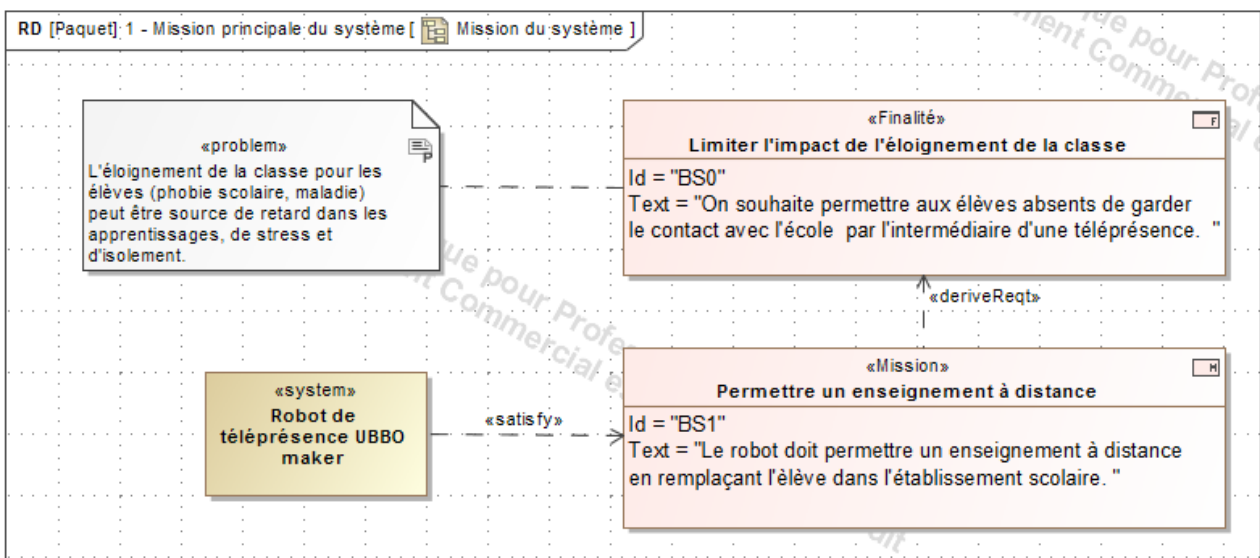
RD [Paquet] 1 - Mission principale du système [ Mission du système ]

«problem»
L'éloignement de la classe pour les élèves (phobie scolaire, maladie) peut être source de retard dans les apprentissages, de stress et d'isolement.

«Finalité»
Limiter l'impact de l'éloignement de la classe
F
Id = "BS0"
Text = "On souhaite permettre aux élèves absents de garder le contact avec l'école par l'intermédiaire d'une téléprésence. "

«deriveReqt»

«system»
Robot de téléprésence UBBO maker

«satisfy»

«Mission»
Permettre un enseignement à distance
M
Id = "BS1"
Text = "Le robot doit permettre un enseignement à distance en remplaçant l'èlève dans l'établissement scolaire. "

ent Commercial
ue pour Prof
ue pour Profe
nt Commercial e
ult